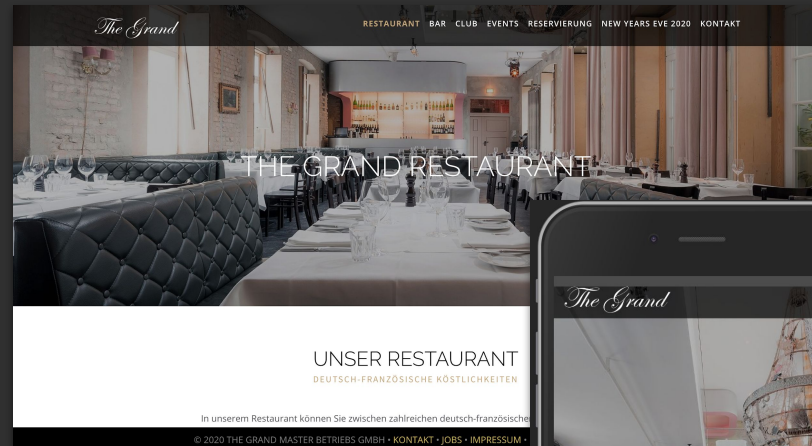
The Grand

RESTAURANT BAR CLUB EVENTS RESERVIERUNG NEW YEARS EVE 2020 KONTAKT

THE GRAND RESTAURANT

UNSER RESTAURANT

DEUTSCH-FRANZÖSISCHE KÖSTLICHKEITEN

In unserem Restaurant können Sie zwischen zahlreichen deutsch-französische

© 2020 THE GRAND MASTER BETRIEBS GMBH • KONTAKT • JOBS • IMPRESSUM •

The Grand